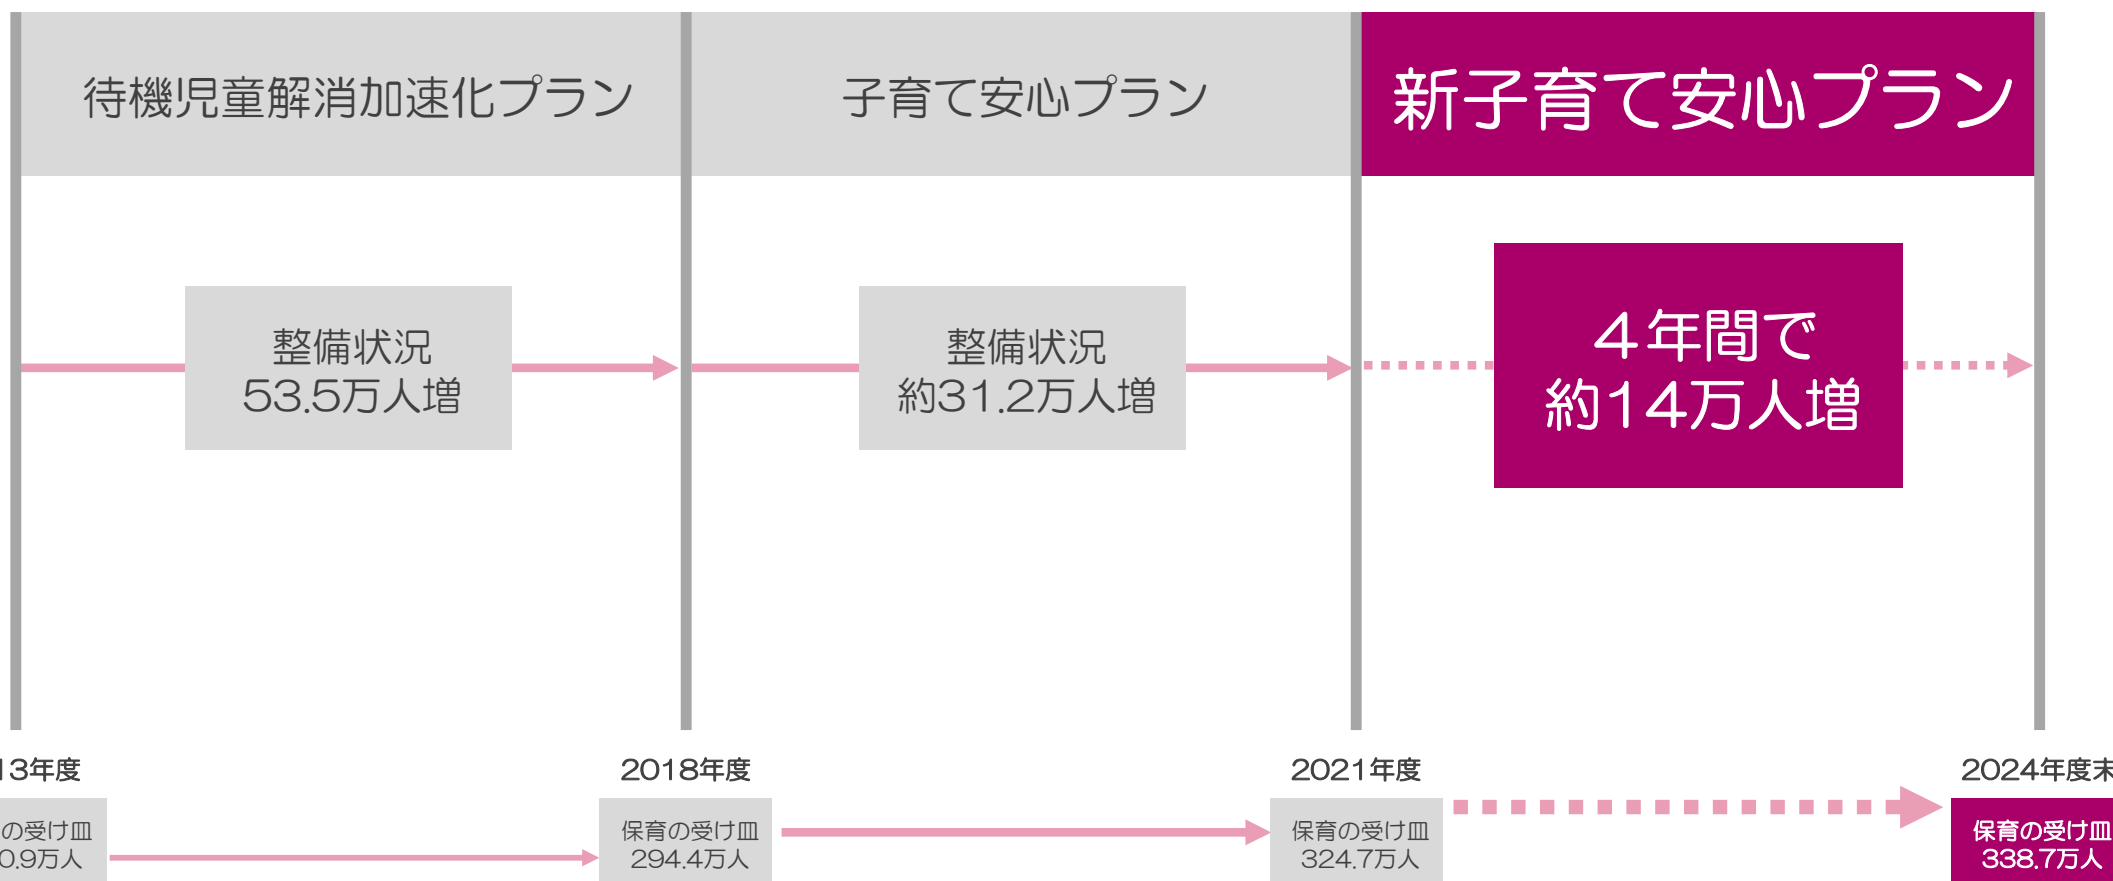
待機児童解消加速化プラン

子育て安心プラン

新子育て安心プラン

整備状況
53.5万人増

整備状況
約31.2万人増

４年間で
約14万人増

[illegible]13年度

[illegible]の受け皿
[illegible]0.9万人

2018年度

保育の受け皿
294.4万人

2021年度

保育の受け皿
324.7万人

2024年度末

保育の受け皿
338.7万人